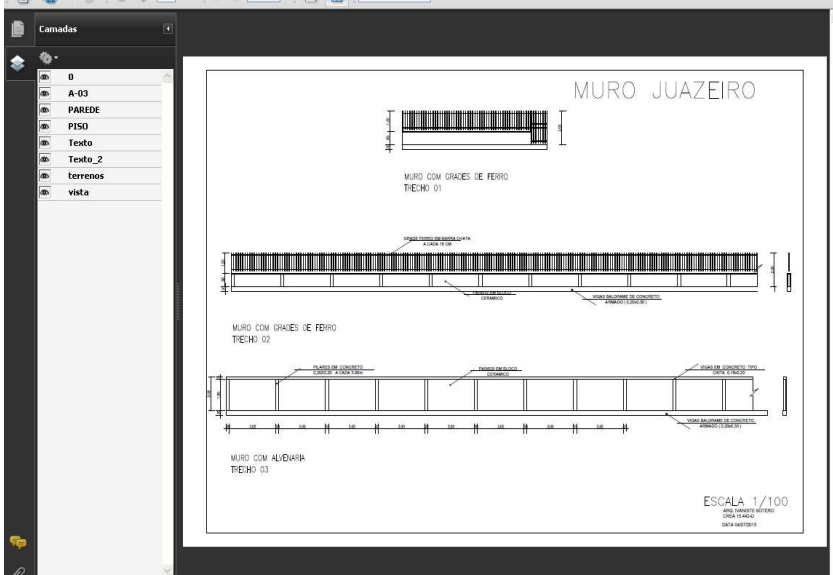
Camadas

0
A-03
PAREDE
PISO
Texto
Texto_2
terrenos
vista

MURO JUAZEIRO

MURO COM GRADES DE FERRO
TRECHO 01

GRADE FERRO EM BARRA CHATA A CADA 15 CM

PAREDE EM BLOCO CERAMICO

VIGAS BALDRAME DE CONCRETO ARMADO (0,20x0,30)

MURO COM GRADES DE FERRO
TRECHO 02

PILARES EM CONCRETO 0,20x0,20 A CADA 3,00m

PAREDE EM BLOCO CERAMICO

VIGAS EM CONCRETO TIPO CINTA 0,15x0,20

VIGAS BALDRAME DE CONCRETO ARMADO (0,20x0,30)

MURO COM ALVENARIA
TRECHO 03

ESCALA 1/100
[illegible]
CREA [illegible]
DATA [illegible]